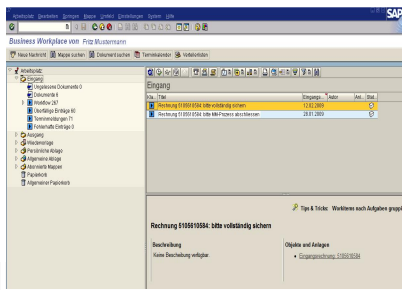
Arbeitsplatz Bearbeiten Springen Masse Umfeld Einstellungen System Hilfe

SAP

Business Workplace von Fritz Mustermann

Neue Nachricht Mappe suchen Dokument suchen Terminkalender Verteilerlisten

Arbeitsplatz
Eingang
Ungelesene Dokumente 0
Dokumente 6
Workflow 2/47
Überfällige Einträge 60
Termineinträge 71
Fehlerhafte Einträge 0
Ausgang
Wiedervorlage
Persönliche Ablage
Allgemeine Ablage
Abonnierte Mappen
Papierkorb
Allgemeiner Papierkorb

Eingang

| Titel | Eingang... | Autor | Anl. | Stat. |
|---|---|---|---|---|
| Rechnung 5105610584: bitte vollständig sichern | 12.02.2009 | | | |
| Rechnung 5105610584: bitte MM-Prozess abschliessen | 28.01.2009 | | | |

Tips & Tricks: Workitems nach Aufgaben gruppi

Rechnung 5105610584: bitte vollständig sichern

Beschreibung
Keine Beschreibung verfügbar

Objekte und Anlagen
Eingangsrechnung: 5105610584